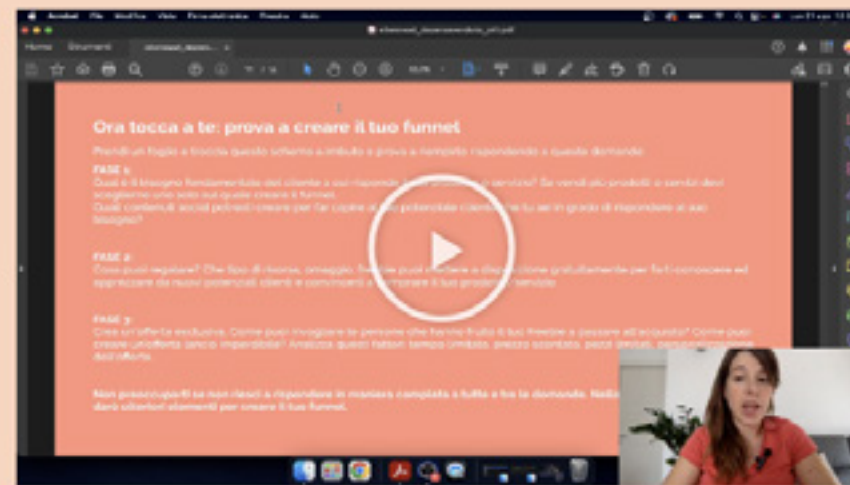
Acrobat File Modifica Vista Firma elettronica Finestra Aiuto

Home Strumenti

Ora tocca a te: prova a creare il tuo funnel

Prendi un foglio e traccia questo schema a imbuto e prova a riempirlo rispondendo a queste domande:

FASE 1:
Qual è il bisogno fondamentale del cliente a cui risponde il tuo prodotto o servizio? Se vendi più prodotti o servizi devi sceglierne uno solo sul quale creare il funnel.
Quali contenuti social potresti creare per far capire al tuo potenziale cliente che tu sei in grado di rispondere al suo bisogno?

FASE 2:
Cosa puoi regalare? Che tipo di risorse, omaggio, freebie puoi mettere a disposizione gratuitamente per farti conoscere ed apprezzare da nuovi potenziali clienti e convincerli a comprare il tuo prodotto / servizio.

FASE 3:
Crea un'offerta esclusiva. Come puoi invogliare le persone che hanno fruito il tuo freebie a passare all'acquisto? Come puoi creare un'offerta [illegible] imperdibile? Analizza questi fattori: tempo limitato, prezzo scontato, pezzi limitati, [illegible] dell'offerta.

Non preoccuparti se non riesci a rispondere in maniera completa a tutte o tra le domande. Nella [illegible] darò ulteriori elementi per creare il tuo funnel.